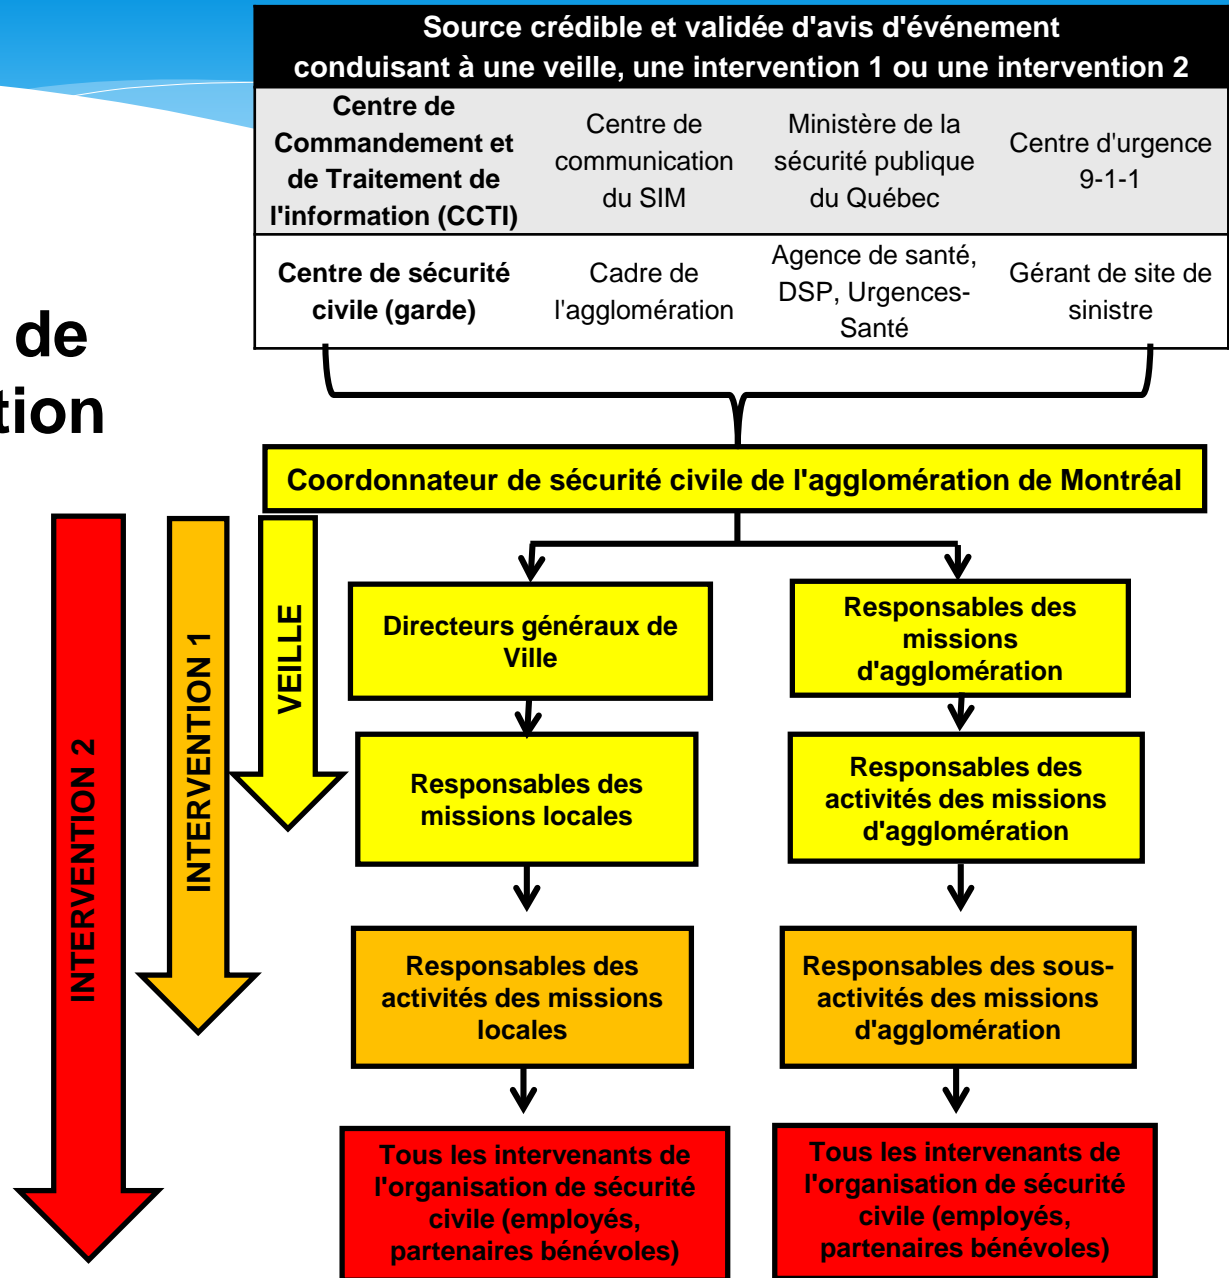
de
tion

| Source crédible et validée d'avis d'événement conduisant à une veille, une intervention 1 ou une intervention 2 | | | |
|---|---|---|---|
| Centre de Commandement et de Traitement de l'information (CCTI) | Centre de communication du SIM | Ministère de la sécurité publique du Québec | Centre d'urgence 9-1-1 |
| Centre de sécurité civile (garde) | Cadre de l'agglomération | Agence de santé, DSP, Urgences-Santé | Gérant de site de sinistre |

Coordonnateur de sécurité civile de l'agglomération de Montréal

INTERVENTION 2

INTERVENTION 1

VEILLE

Directeurs généraux de Ville

Responsables des missions d'agglomération

Responsables des missions locales

Responsables des activités des missions d'agglomération

Responsables des activités des missions locales

Responsables des sous-activités des missions d'agglomération

Tous les intervenants de l'organisation de sécurité civile (employés, partenaires bénévoles)

Tous les intervenants de l'organisation de sécurité civile (employés, partenaires bénévoles)